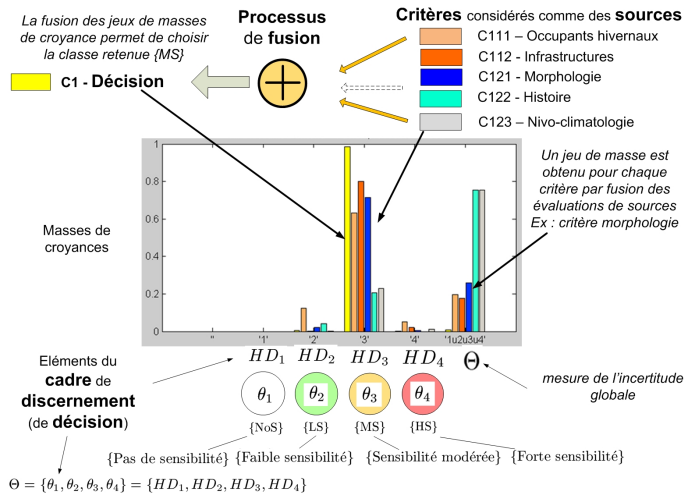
La fusion des jeux de masses de croyance permet de choisir la classe retenue {MS}

Processus de fusion

Critères considérés comme des sources

C111 – Occupants hivernaux
C112 - Infrastructures
C121 - Morphologie
C122 - Histoire
C123 – Nivo-climatologie

C1 - Décision

Un jeu de masse est obtenu pour chaque critère par fusion des évaluations de sources Ex : critère morphologie

Masses de croyances

1
0.8
0.6
0.4
0.2
0

'' '1' '2' '3' '4' '1u2u3u4'

$HD_1$ $HD_2$ $HD_3$ $HD_4$ $\Theta$

Eléments du cadre de discernement (de décision)

$\theta_1$ $\theta_2$ $\theta_3$ $\theta_4$

{NoS} {LS} {MS} {HS}

mesure de l'incertitude globale

{Pas de sensibilité} {Faible sensibilité} {Sensibilité modérée} {Forte sensibilité}

$\Theta = \{\theta_1, \theta_2, \theta_3, \theta_4\} = \{HD_1, HD_2, HD_3, HD_4\}$